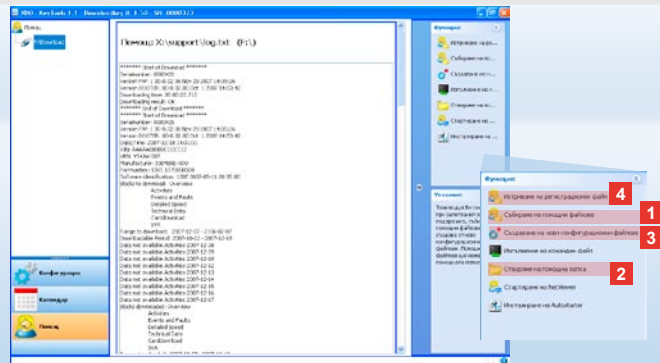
VDO - Key Tools 1.1 - Downloadkey II 5.0 - SN: 00003/3

Помощ
Download

Помощ X:\support\log.txt (F:\)

******* Start of Download *******
Serialnumber: 000003
Version FW: 1.00.0.32 00 Nov 29 2007 14:09:26
Version BOOTSR: 00.00.32 00 Oct 1 2007 14:53:42
Downloading time: 00:00:22.713
Downloading result: OK
******* End of Download *******
******* Start of Download *******
Serialnumber: 000003
Version FW: 1.00.0.32 00 Nov 29 2007 14:09:26
Version BOOTSR: 00.00.32 00 Oct 1 2007 14:53:42
Date/Time: 2007-12-18 14:01:11
VIN: AAAAAA00000CCCC12
VRN: YY-DW 007
Manufacturer: SIEMENS VDO
Partnumber: 1381.1070000039
Software identification: 1381 0007-05-11 09:35:00
Blocks to download: Overview
Activities
Events and Faults
Detailed Speed
Technical Data
Card download
Unit
Range to download: 2007-12-07 - 2108-02-07
Download date Period: 2007-10-22 - 2007-12-18
Data not available Activities 2007-12-08
Data not available Activities 2007-12-09
Data not available Activities 2007-12-10
Data not available Activities 2007-12-11
Data not available Activities 2007-12-12
Data not available Activities 2007-12-13
Data not available Activities 2007-12-14
Data not available Activities 2007-12-15
Data not available Activities 2007-12-16
Data not available Activities 2007-12-17
Blocks downloaded: Overview
Activities
Events and Faults
Detailed Speed
Technical Data
Card download
Unit

Конфигурация
Календар
Помощ

Функции
Изтриване на ...
Събиране на ...
Създаване на ...
Изпълнение ...
Отваряне на ...
Стартиране на ...
Инсталиране на ...

Указания
Тази функция ... при започване ... поддръжка, т... помощни фай... конфигурацио... Създаденият ... конфигурацио... помощни фай... файлове са не... помощна пап...

Функции
4 Изтриване на регистрационен файл
1 Събиране на помощни файлове
3 Създаване на нов конфигурационен файл
Изпълнение на командни файл
2 Отваряне на помощна папка
Стартиране на NetViewer
Инсталиране на Autostarter